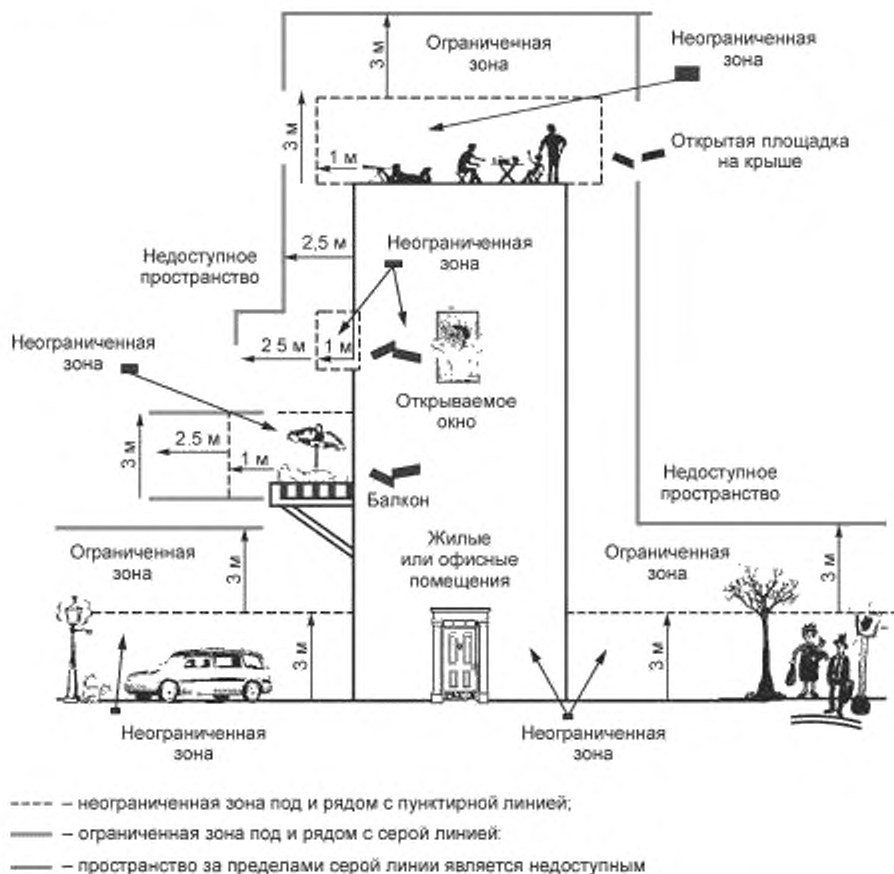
Ограниченная зона

Неограниченная зона

3 м

3 м

1 м

Открытая площадка на крыше

Недоступное пространство

2,5 м

Неограниченная зона

Неограниченная зона

2 5 м

1 м

Открываемое окно

3 м

2.5 м

1 м

Балкон

Недоступное пространство

Ограниченная зона

3 м

Жилые или офисные помещения

Ограниченная зона

3 м

3 м

3 м

Неограниченная зона

Неограниченная зона

– неограниченная зона под и рядом с пунктирной линией;

– ограниченная зона под и рядом с серой линией:

– пространство за пределами серой линии является недоступным